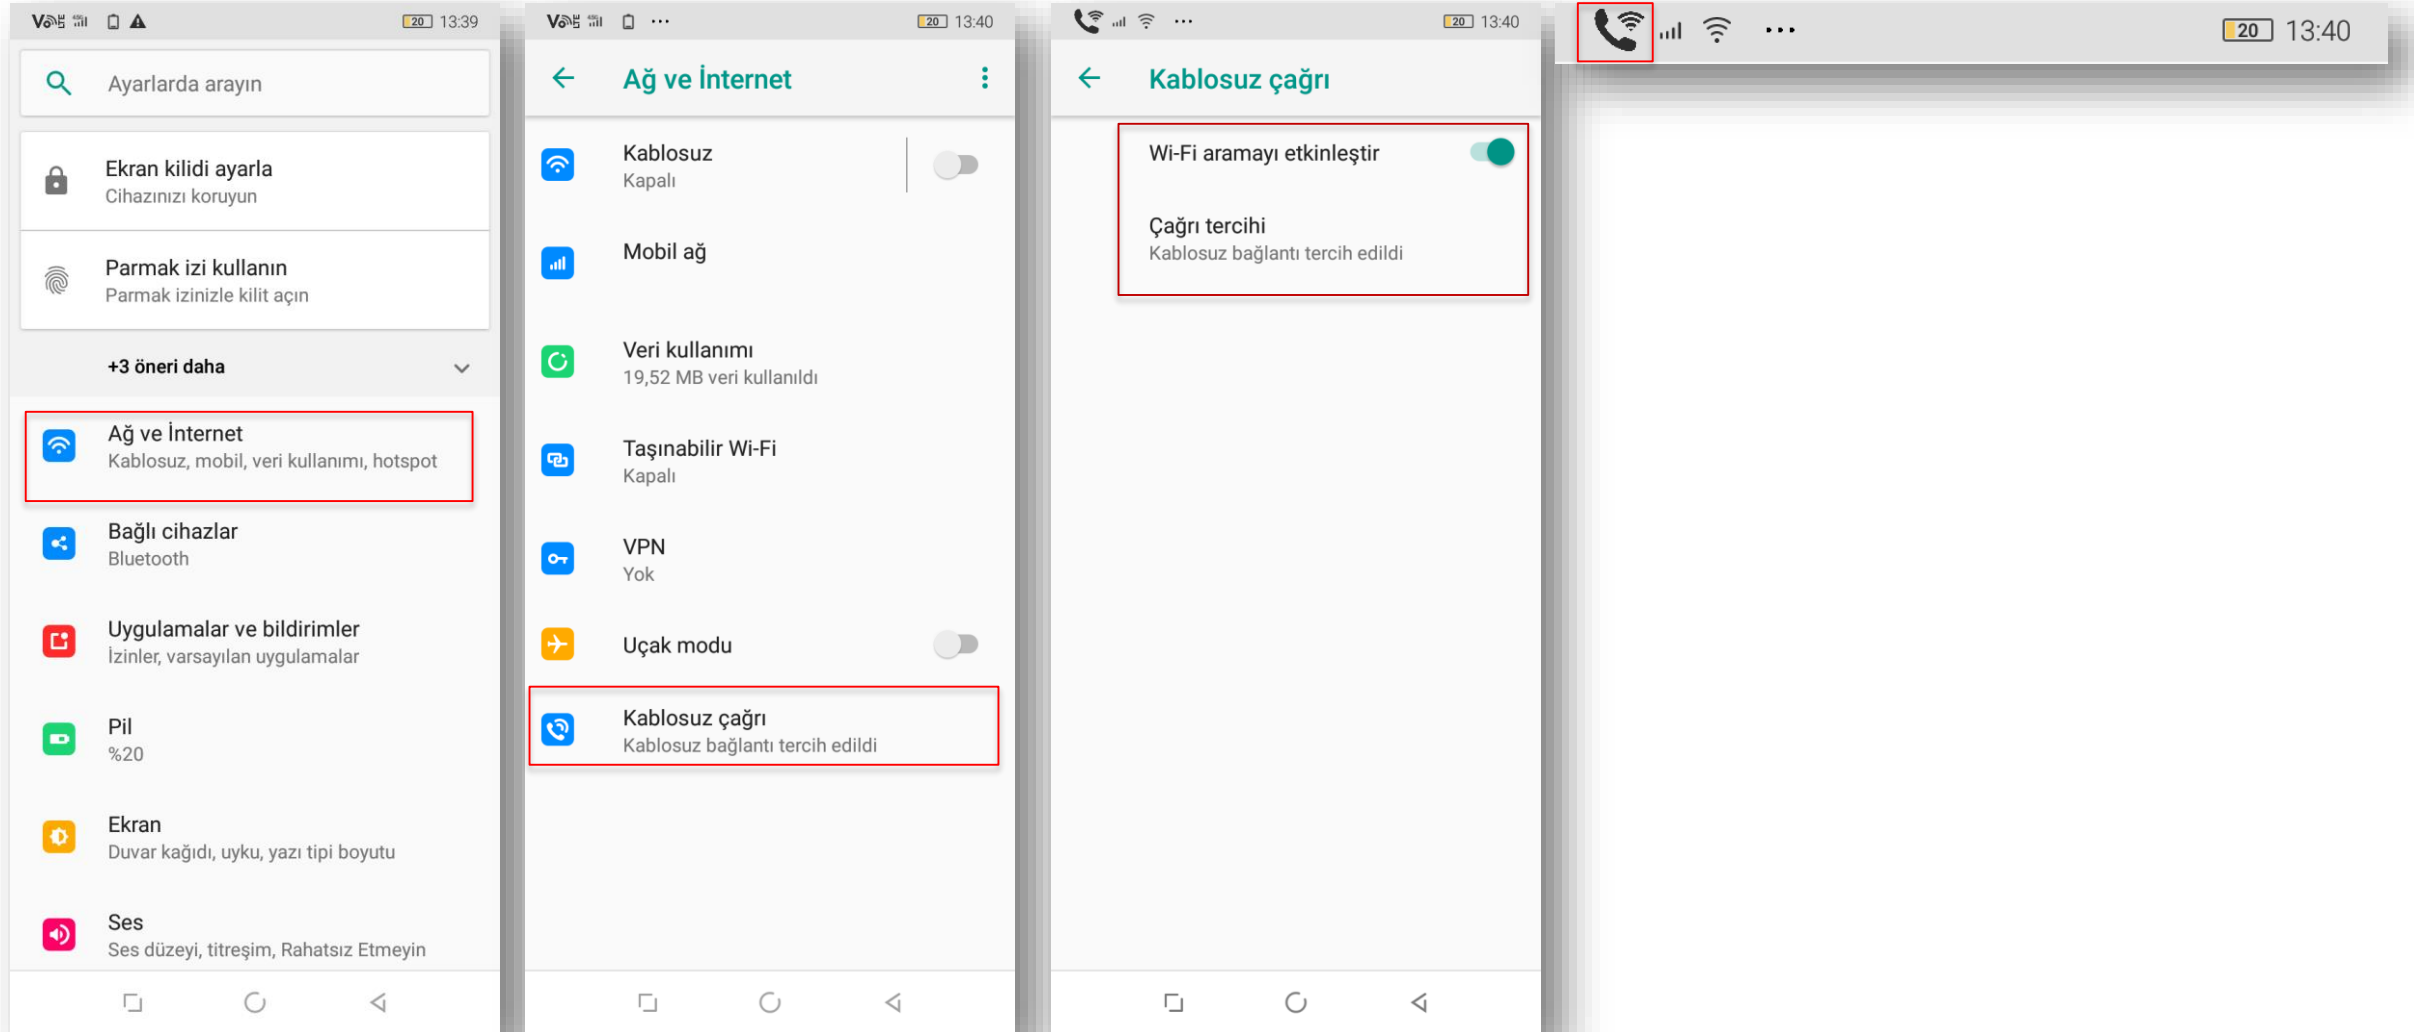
VoLTE 20 13:39

Ayarlarda arayın

Ekran kilidi ayarla
Cihazınızı koruyun

Parmak izi kullanın
Parmak izinizle kilit açın

+3 öneri daha

Ağ ve İnternet
Kablosuz, mobil, veri kullanımı, hotspot

Bağlı cihazlar
Bluetooth

Uygulamalar ve bildirimler
İzinler, varsayılan uygulamalar

Pil
%20

Ekran
Duvar kağıdı, uyku, yazı tipi boyutu

Ses
Ses düzeyi, titreşim, Rahatsız Etmeyin

VoLTE ... 20 13:40

Ağ ve İnternet

Kablosuz
Kapalı

Mobil ağ

Veri kullanımı
19,52 MB veri kullanıldı

Taşınabilir Wi-Fi
Kapalı

VPN
Yok

Uçak modu

Kablosuz çağrı
Kablosuz bağlantı tercih edildi

... 20 13:40

Kablosuz çağrı

Wi-Fi aramayı etkinleştir

Çağrı tercihi
Kablosuz bağlantı tercih edildi

... 20 13:40